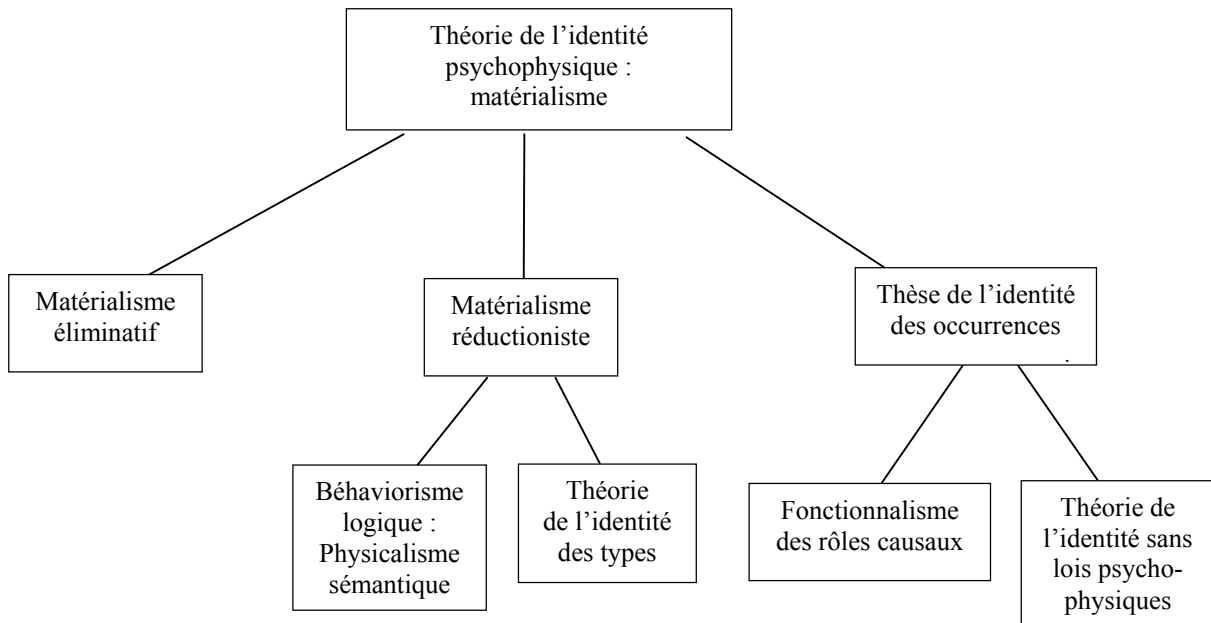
Théorie de l'identité psychophysique : matérialisme

Matérialisme éliminatif

Matérialisme réductioniste

Thèse de l'identité des occurrences

Béhaviorisme logique : Physicalisme sémantique

Théorie de l'identité des types

Fonctionnalisme des rôles causaux

Théorie de l'identité sans lois psychophysiques